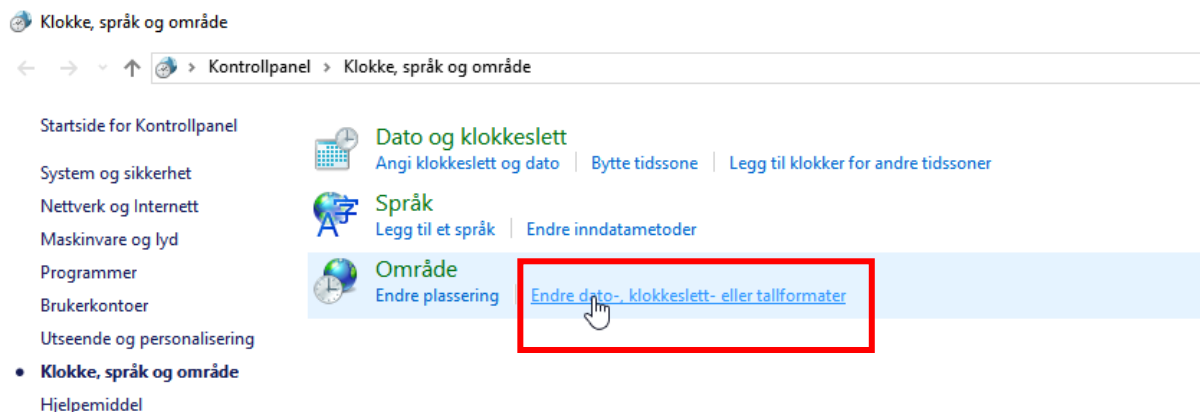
Klokke, språk og område

Kontrollpanel > Klokke, språk og område

Startside for Kontrollpanel

System og sikkerhet
Nettverk og Internett
Maskinvare og lyd
Programmer
Brukerkontoer
Utseende og personalisering
• Klokke, språk og område
Hjelpemiddel

Dato og klokkeslett
Angi klokkeslett og dato | Bytte tidssone | Legg til klokker for andre tidssoner

Språk
Legg til et språk | Endre inndatametoder

Område
Endre plassering | Endre dato-, klokkeslett- eller tallformater